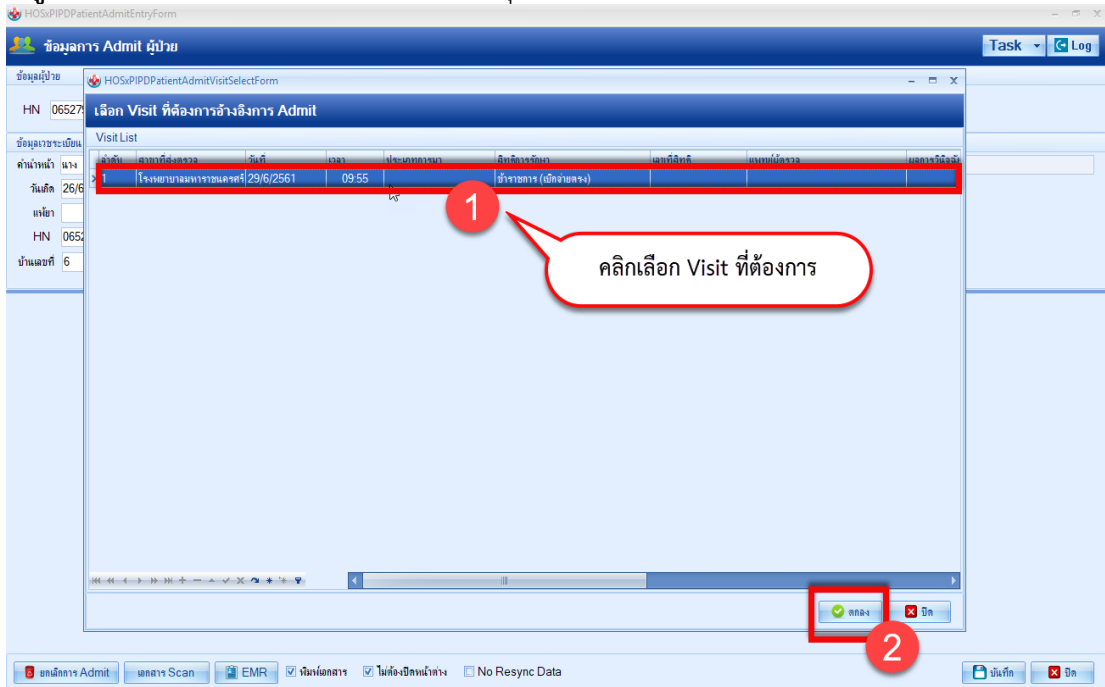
HOSxPIPDPatientAdmitEntryForm

ข้อมูลการ Admit ผู้ป่วย

Task Log

ข้อมูลผู้ป่วย

HN 06527

ข้อมูลเวชระเบียน

คำนำหน้า นาง

วันเกิด 26/6

แพ้ยา

HN 0652

บ้านเลขที่ 6

HOSxPIPDPatientAdmitVisitSelectForm

เลือก Visit ที่ต้องการอ้างอิงการ Admit

Visit List

| ลำดับ | สาขาที่ส่งตรวจ | วันที่ | เวลา | ประเภทการมา | สิทธิการรักษา | เลขที่สิทธิ | แพทย์ผู้ตรวจ | ผลการวินิจฉัย |
|---|---|---|---|---|---|---|---|---|
| 1 | โรงพยาบาลมหาราชนครศรี | 29/6/2561 | 09:55 | | ข้าราชการ (เบิกจ่ายตรง) | | | |

1

คลิกเลือก Visit ที่ต้องการ

ตกลง

ปิด

2

ยกเลิกการ Admit

เอกสาร Scan

EMR

พิมพ์เอกสาร

ไม่ต้องปิดหน้าต่าง

No Resync Data

บันทึก

ปิด